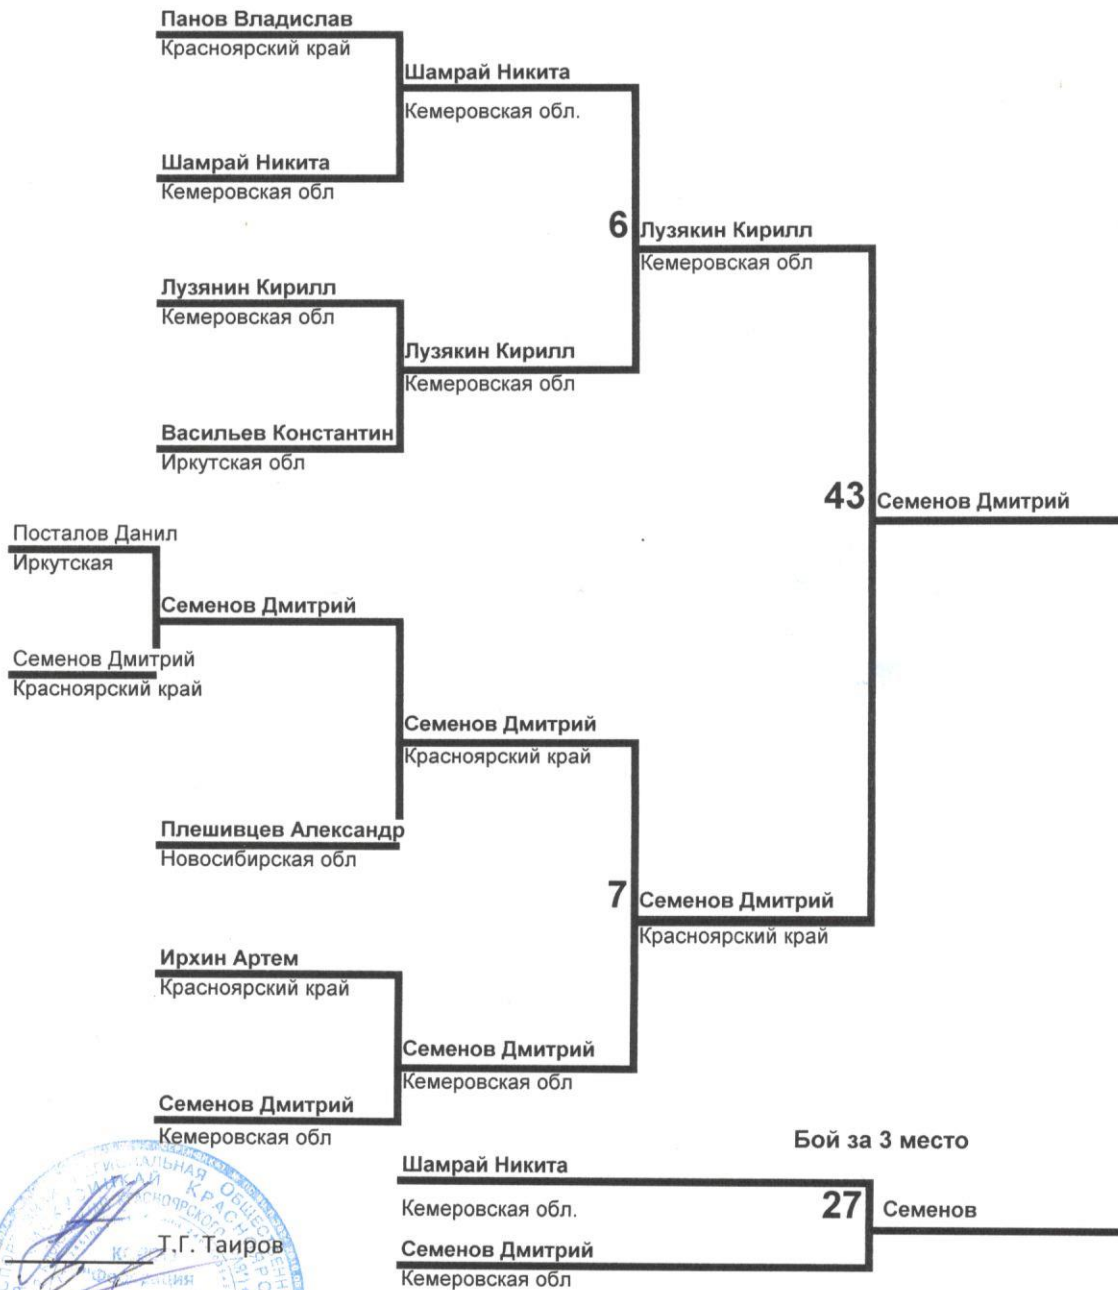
Панов Владислав
Красноярский край

Шамрай Никита
Кемеровская обл.

Шамрай Никита
Кемеровская обл

6 Лузякин Кирилл
Кемеровская обл

Лузянин Кирилл
Кемеровская обл

Лузякин Кирилл
Кемеровская обл

Васильев Константин
Иркутская обл

43 Семенов Дмитрий

Посталов Данил
Иркутская

Семенов Дмитрий

Семенов Дмитрий
Красноярский край

Семенов Дмитрий
Красноярский край

Плешивцев Александр
Новосибирская обл

7 Семенов Дмитрий
Красноярский край

Ирхин Артем
Красноярский край

Семенов Дмитрий
Кемеровская обл

Семенов Дмитрий
Кемеровская обл

Бой за 3 место

Шамрай Никита
Кемеровская обл.

27 Семенов

Семенов Дмитрий
Кемеровская обл

Т.Г. Таиров